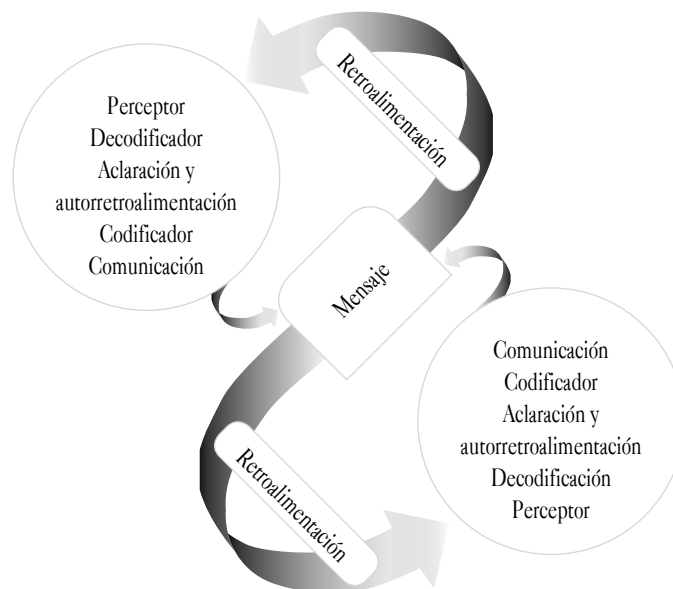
Retroalimentación

Perceptor
Decodificador
Aclaración y autorretroalimentación
Codificador
Comunicación

Mensaje

Comunicación
Codificador
Aclaración y autorretroalimentación
Decodificación
Perceptor

Retroalimentación